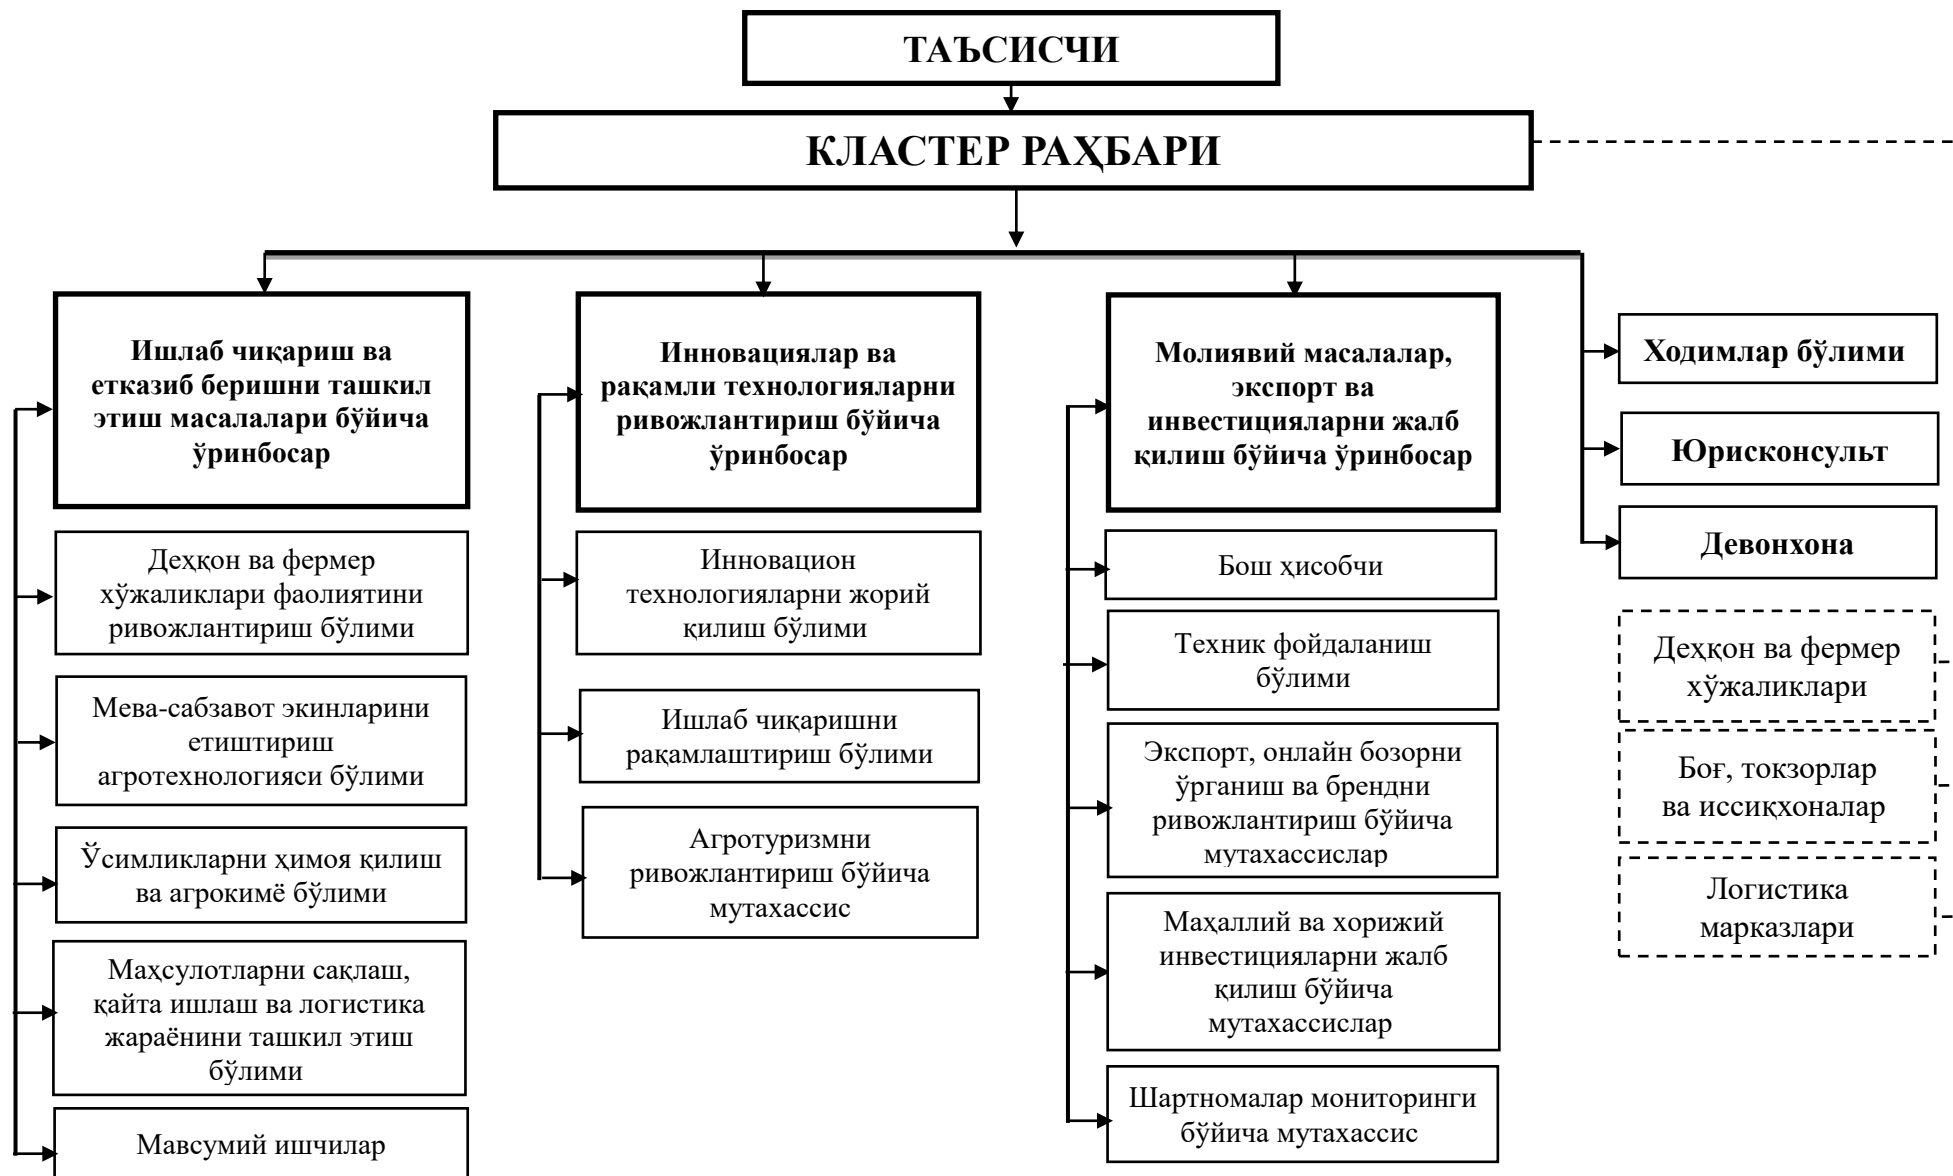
ТАЪСИСЧИ

КЛАСТЕР РАҲБАРИ

Ишлаб чиқариш ва етказиб беришни ташкил этиш масалалари бўйича ўринбосар

Деҳқон ва фермер хўжаликлари фаолиятини ривожлантириш бўлими

Мева-сабзавот экинларини етиштириш агротехнологияси бўлими

Ўсимликларни ҳимоя қилиш ва агрокимё бўлими

Маҳсулотларни сақлаш, қайта ишлаш ва логистика жараёнини ташкил этиш бўлими

Мавсумий ишчилар

Инновациялар ва рақамли технологияларни ривожлантириш бўйича ўринбосар

Инновацион технологияларни жорий қилиш бўлими

Ишлаб чиқаришни рақамлаштириш бўлими

Агротуризмни ривожлантириш бўйича мутахассис

Молиявий масалалар, экспорт ва инвестицияларни жалб қилиш бўйича ўринбосар

Бош ҳисобчи

Техник фойдаланиш бўлими

Экспорт, онлайн бозорни ўрганиш ва брендни ривожлантириш бўйича мутахассислар

Маҳаллий ва хорижий инвестицияларни жалб қилиш бўйича мутахассислар

Шартномалар мониторинги бўйича мутахассис

Ходимлар бўлими

Юрисконсульт

Девонхона

Деҳқон ва фермер хўжаликлари

Боғ, токзорлар ва иссиқхоналар

Логистика марказлари